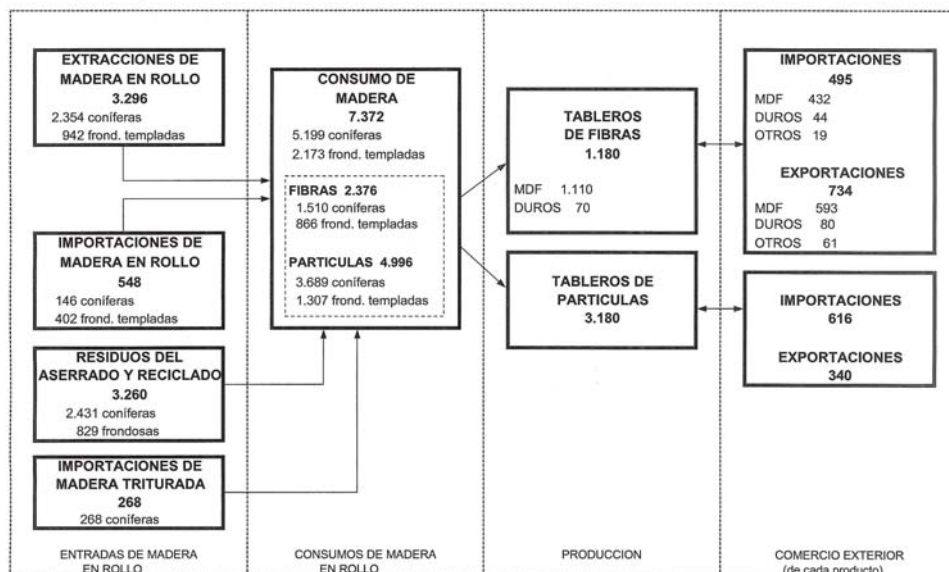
EXTRACCIONES DE MADERA EN ROLLO
3.296
2.354 coníferas
942 frond. templadas

IMPORTACIONES DE MADERA EN ROLLO
548
146 coníferas
402 frond. templadas

RESIDUOS DEL ASERRADO Y RECICLADO
3.260
2.431 coníferas
829 frondosas

IMPORTACIONES DE MADERA TRITURADA
268
268 coníferas

ENTRADAS DE MADERA EN ROLLO

CONSUMO DE MADERA
7.372
5.199 coníferas
2.173 frond. templadas

FIBRAS 2.376
1.510 coníferas
866 frond. templadas

PARTICULAS 4.996
3.689 coníferas
1.307 frond. templadas

CONSUMOS DE MADERA EN ROLLO

TABLEROS DE FIBRAS
1.180
MDF 1.110
DUROS 70

TABLEROS DE PARTICULAS
3.180

PRODUCCION

IMPORTACIONES
495
MDF 432
DUROS 44
OTROS 19

EXPORTACIONES
734
MDF 593
DUROS 80
OTROS 61

IMPORTACIONES
616

EXPORTACIONES
340

COMERCIO EXTERIOR (de cada producto)